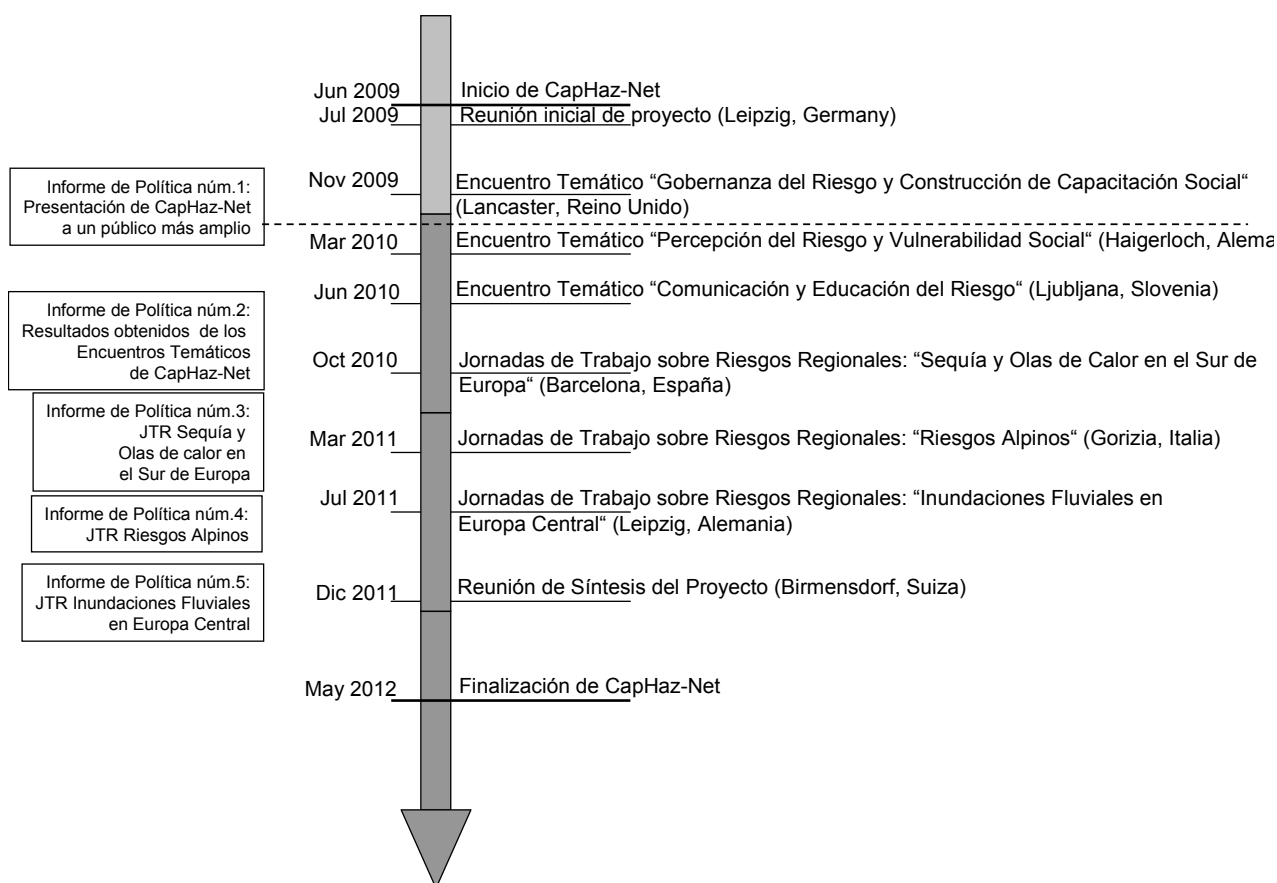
Jun 2009 Inicio de CapHaz-Net

Jul 2009 Reunión inicial de proyecto (Leipzig, Germany)

Informe de Política núm.1: Presentación de CapHaz-Net a un público más amplio

Nov 2009 Encuentro Temático “Gobernanza del Riesgo y Construcción de Capacitación Social“ (Lancaster, Reino Unido)

Mar 2010 Encuentro Temático “Percepción del Riesgo y Vulnerabilidad Social“ (Haigerloch, Alema

Jun 2010 Encuentro Temático “Comunicación y Educación del Riesgo“ (Ljubljana, Slovenia)

Informe de Política núm.2: Resultados obtenidos de los Encuentros Temáticos de CapHaz-Net

Oct 2010 Jornadas de Trabajo sobre Riesgos Regionales: “Sequía y Olas de Calor en el Sur de Europa“ (Barcelona, España)

Informe de Política núm.3: JTR Sequía y Olas de calor en el Sur de Europa

Mar 2011 Jornadas de Trabajo sobre Riesgos Regionales: “Riesgos Alpinos“ (Gorizia, Italia)

Informe de Política núm.4: JTR Riesgos Alpinos

Jul 2011 Jornadas de Trabajo sobre Riesgos Regionales: “Inundaciones Fluviales en Europa Central“ (Leipzig, Alemania)

Informe de Política núm.5: JTR Inundaciones Fluviales en Europa Central

Dic 2011 Reunión de Síntesis del Proyecto (Birmensdorf, Suiza)

May 2012 Finalización de CapHaz-Net